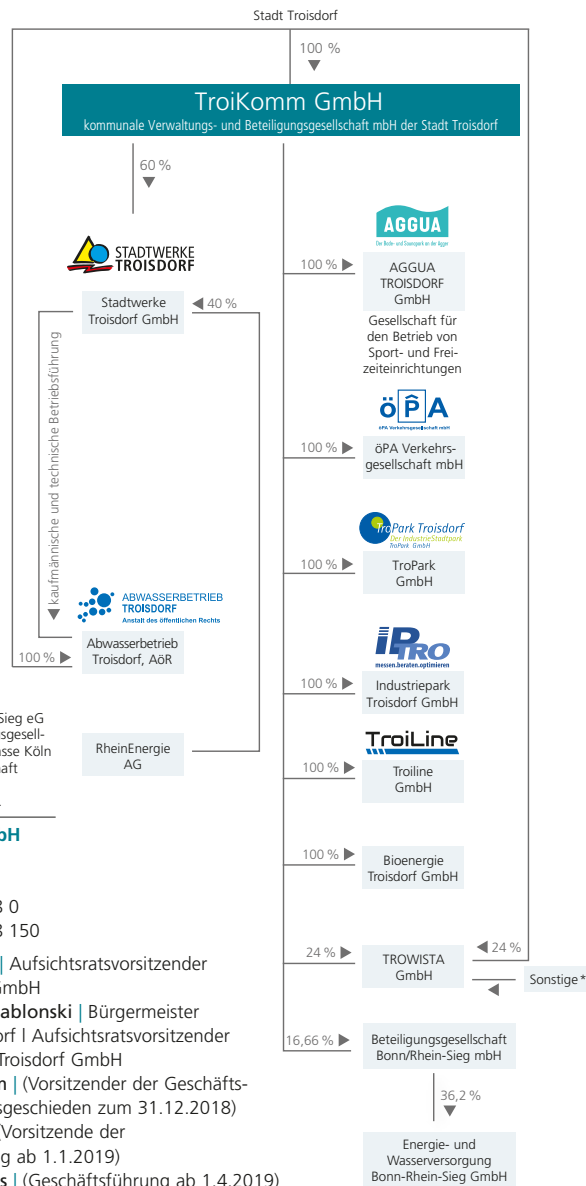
Stadt Troisdorf

100 %

TroiKomm GmbH
kommunale Verwaltungs- und Beteiligungsgesellschaft mbH der Stadt Troisdorf

60 %

STADTWERKE TROISDORF

Stadtwerke Troisdorf GmbH

40 %

kaufmännische und technische Betriebsführung

ABWASSERBETRIEB TROISDORF
Anstalt des öffentlichen Rechts

100 %

Abwasserbetrieb Troisdorf, AöR

Sieg eG
sgesell-
sse Köln
aft

RheinEnergie AG

bH

3 0
3 150

| Aufsichtsratsvorsitzender
mbH
ablonski | Bürgermeister
orf | Aufsichtsratsvorsitzender
Troisdorf GmbH
n | (Vorsitzender der Geschäfts-
sgeschieden zum 31.12.2018)
Vorsitzende der
g ab 1.1.2019)
s | (Geschäftsführung ab 1.4.2019)

AGGUA
Der Bade- und Saunapark an der Agger

100 %

AGGUA TROISDORF GmbH
Gesellschaft für den Betrieb von Sport- und Freizeiteinrichtungen

öPA
öPA Verkehrsgesellschaft mbH

100 %

öPA Verkehrsgesellschaft mbH

TroPark Troisdorf
Der IndustrieStadtpark
TroPark GmbH

100 %

TroPark GmbH

IPTRO
messen.beraten.optimieren

100 %

Industriepark Troisdorf GmbH

TroiLine

100 %

Troiline GmbH

100 %

Bioenergie Troisdorf GmbH

24 %

TROWISTA GmbH

24 %

Sonstige*

16,66 %

Beteiligungsgesellschaft Bonn/Rhein-Sieg mbH

36,2 %

Energie- und Wasserversorgung Bonn-Rhein-Sieg GmbH